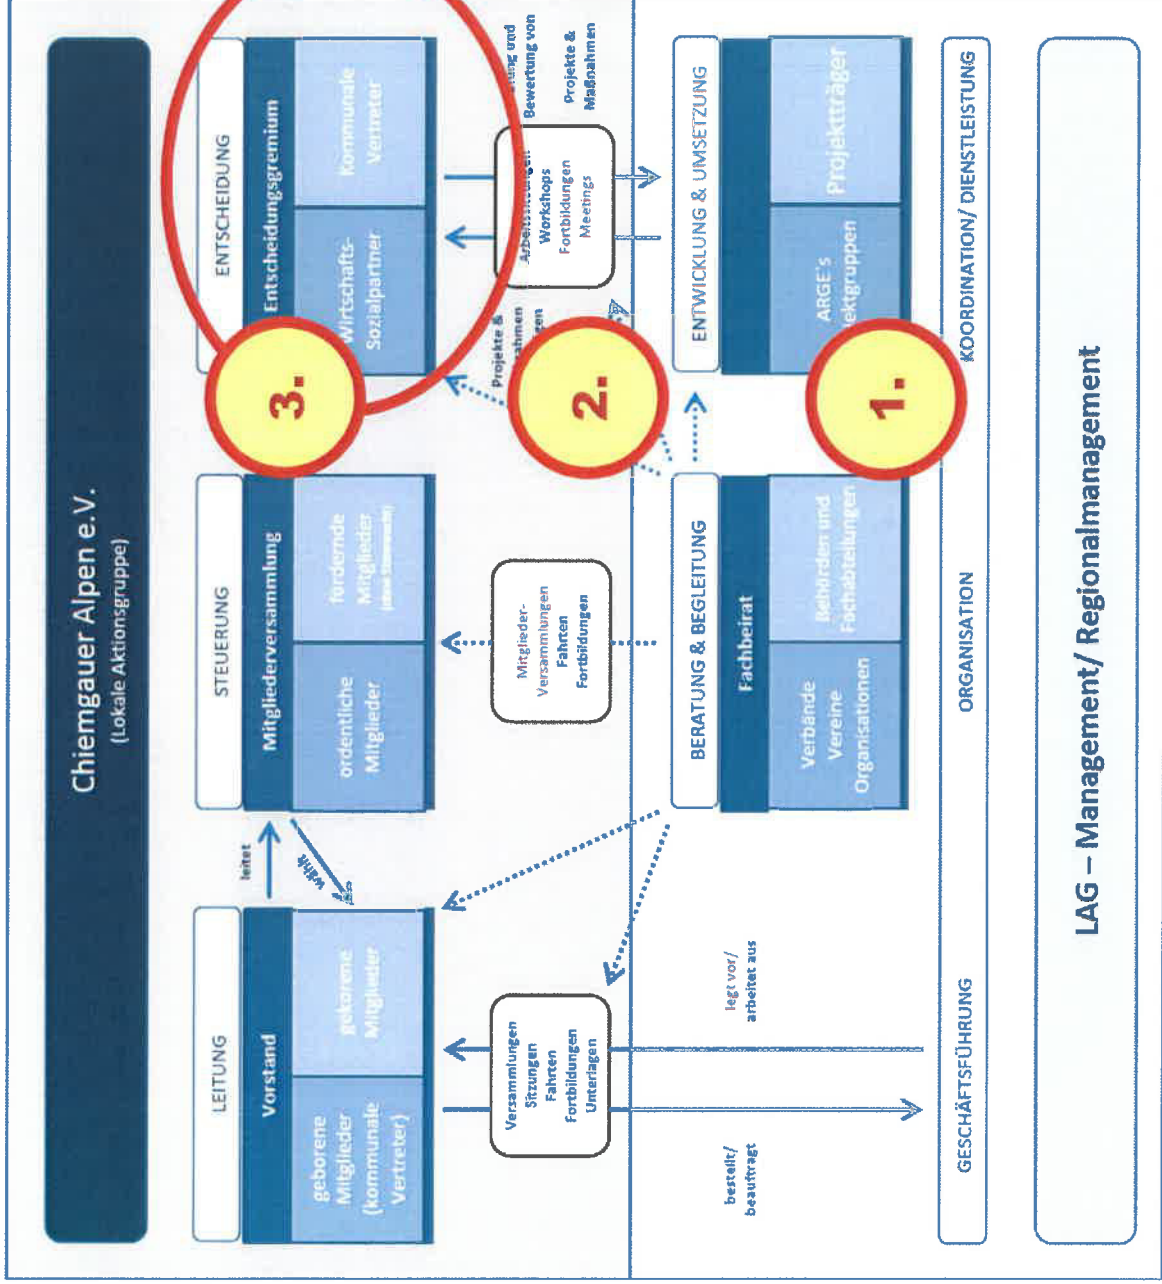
Chiemgauer Alpen e.V.
(Lokale Aktionsgruppe)

LEITUNG

Vorstand

geborene Mitglieder (kommunale Vertreter)

gekorene Mitglieder

leitet

wählt

STEUERUNG

Mitgliederversammlung

ordentliche Mitglieder

fördernde Mitglieder

ENTSCHEIDUNG

Entscheidungsgremium

Wirtschafts- Sozialpartner

Kommunale Vertreter

3.

Versammlungen Sitzungen Fahrten Fortbildungen Unterlagen

Mitglieder-Versammlungen Fahrten Fortbildungen

Arbeitssitzungen Workshops Fortbildungen Meetings

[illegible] und Bewertung von Projekte & Maßnahmen

Projekte & Maßnahmen

2.

BERATUNG & BEGLEITUNG

Fachbeirat

Verbände Vereine Organisationen

Behörden und Fachabteilungen

ENTWICKLUNG & UMSETZUNG

ARGE's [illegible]ektgruppen

Projektträger

1.

bestellt/ beauftragt

legt vor/ arbeitet aus

GESCHÄFTSFÜHRUNG

ORGANISATION

KOORDINATION/ DIENSTLEISTUNG

LAG – Management/ Regionalmanagement